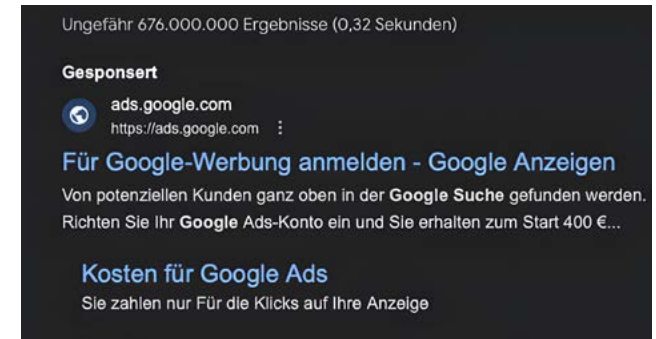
Ungefähr 676.000.000 Ergebnisse (0,32 Sekunden)

Gesponsert

ads.google.com
https://ads.google.com ⋮

Für Google-Werbung anmelden - Google Anzeigen

Von potenziellen Kunden ganz oben in der Google Suche gefunden werden. Richten Sie Ihr Google Ads-Konto ein und Sie erhalten zum Start 400 €...

Kosten für Google Ads

Sie zahlen nur Für die Klicks auf Ihre Anzeige